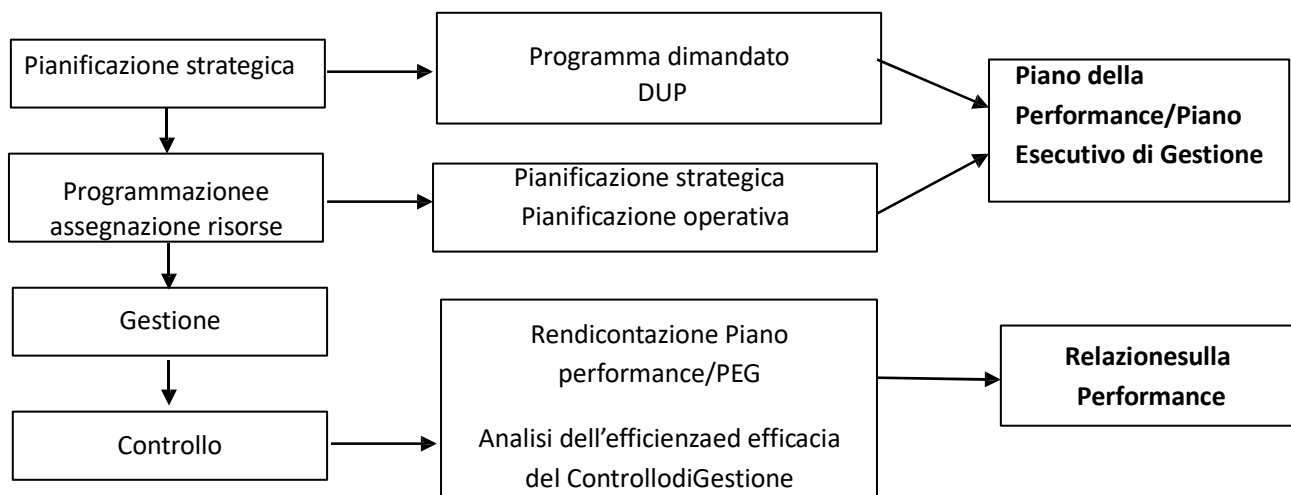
Pianificazione strategica

Programma dimandato
DUP

Piano della Performance/Piano Esecutivo di Gestione

Programmazionee assegnazione risorse

Pianificazione strategica
Pianificazione operativa

Gestione

Rendicontazione Piano performance/PEG

Analisi dell’efficienzaed efficacia del ControllodiGestione

Relazionesulla Performance

Controllo